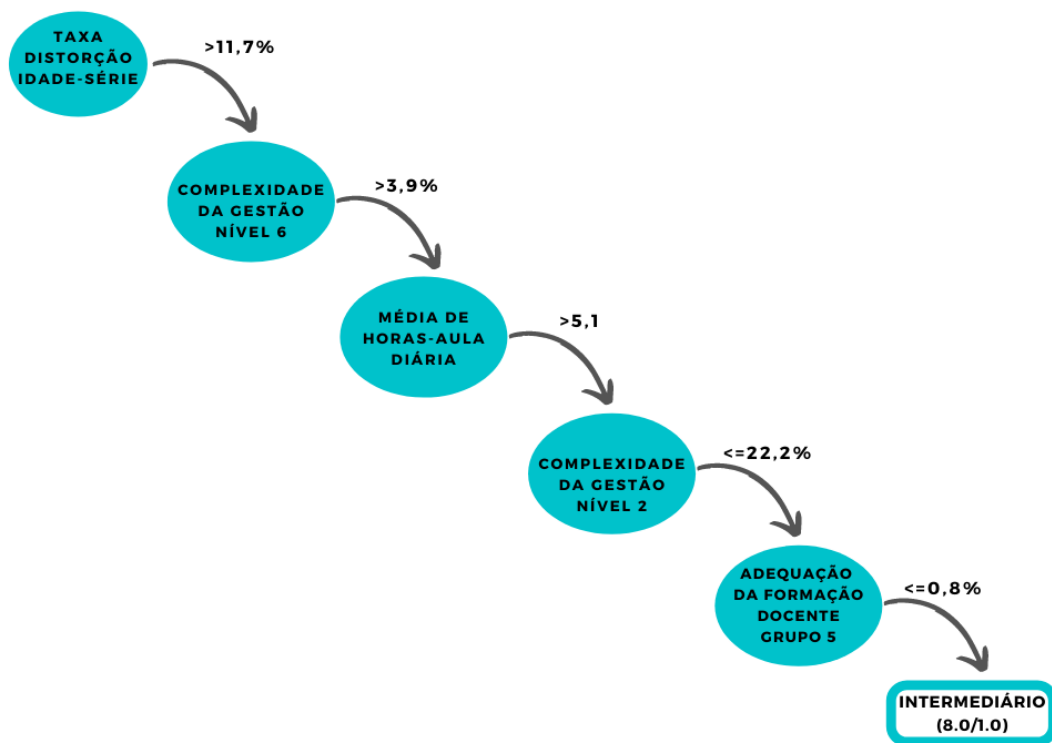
TAXA DISTORÇÃO IDADE-SÉRIE

>11,7%

COMPLEXIDADE DA GESTÃO NÍVEL 6

>3,9%

MÉDIA DE HORAS-AULA DIÁRIA

>5,1

COMPLEXIDADE DA GESTÃO NÍVEL 2

<=22,2%

ADEQUAÇÃO DA FORMAÇÃO DOCENTE GRUPO 5

<=0,8%

INTERMEDIÁRIO (8.0/1.0)